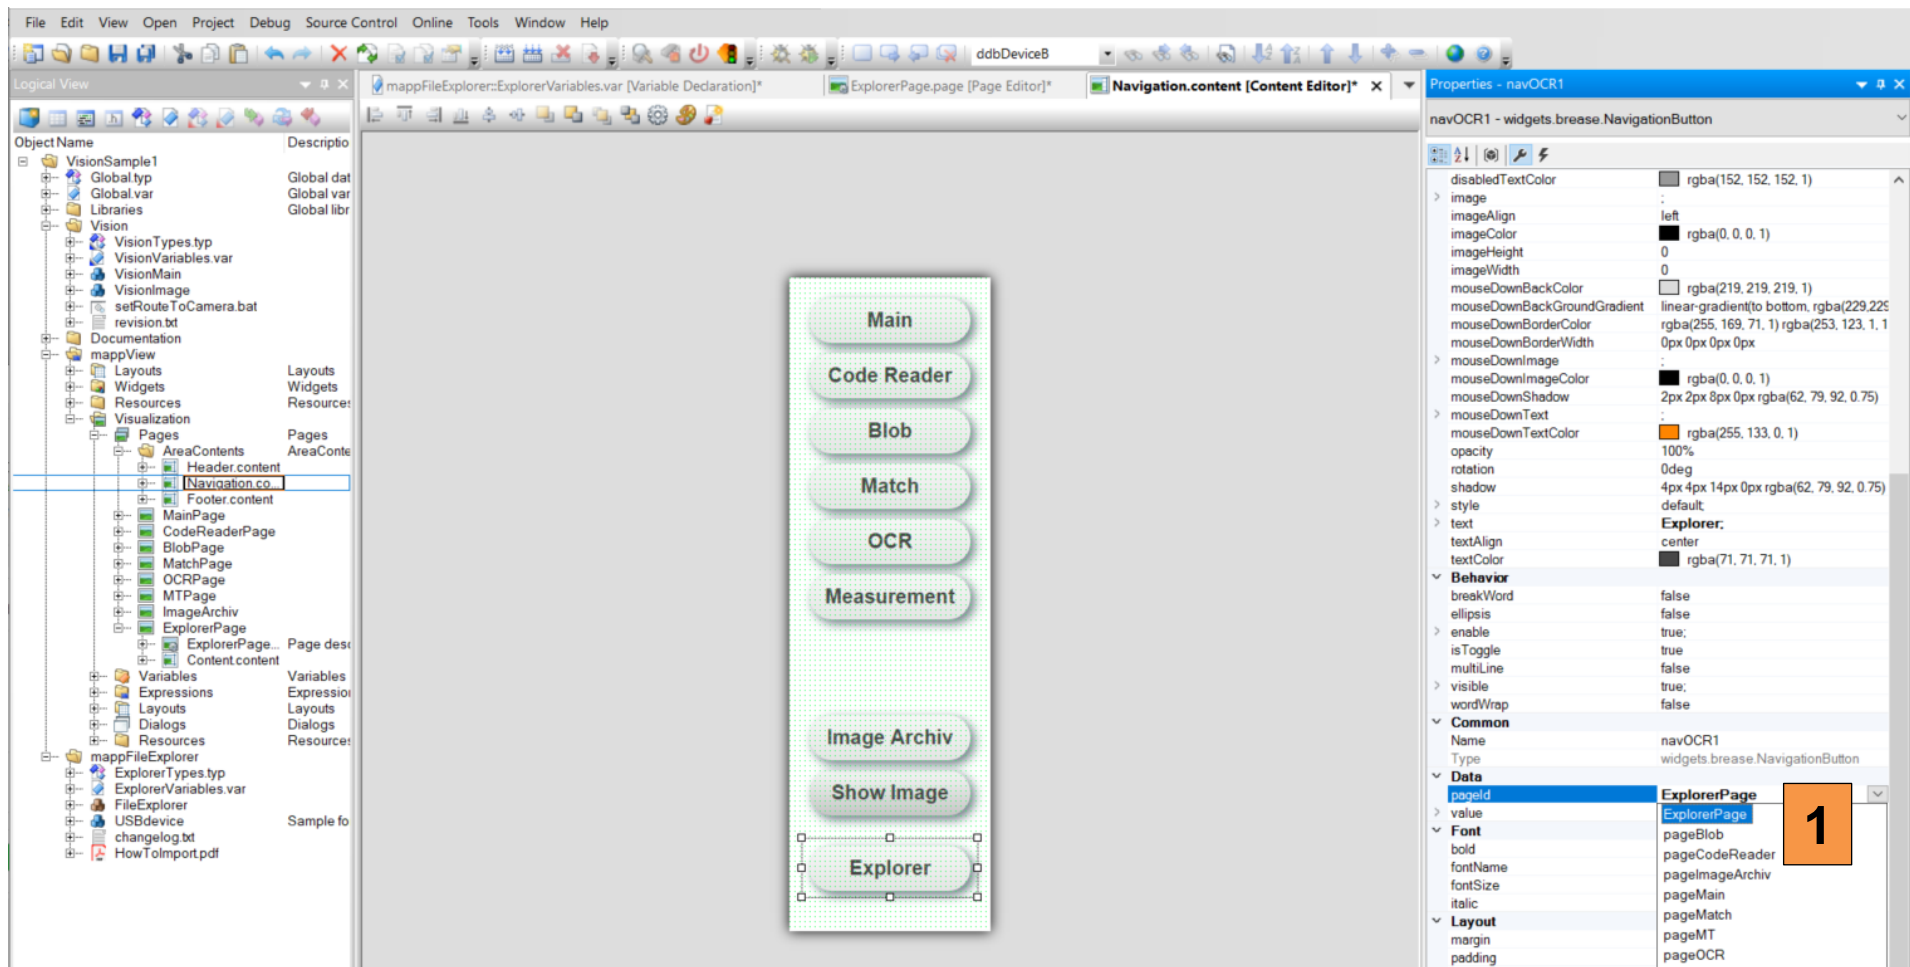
File Edit View Open Project Debug Source Control Online Tools Window Help

ddbDeviceB

Logical View

Object Name | Descriptio
VisionSample1
Global.typ Global dat
Global.var Global var
Libraries Global libr
Vision
VisionTypes.typ
VisionVariables.var
VisionMain
VisionImage
setRouteToCamera.bat
revision.txt
Documentation
mappView
Layouts Layouts
Widgets Widgets
Resources Resources
Visualization
Pages Pages
AreaContents AreaConte
Header.content
Navigation.co...
Footer.content
MainPage
CodeReaderPage
BlobPage
MatchPage
OCRPage
MTPage
ImageArchiv
ExplorerPage
ExplorerPage... Page desc
Content.content
Variables Variables
Expressions Expressio
Layouts Layouts
Dialogs Dialogs
Resources Resources
mappFileExplorer
ExplorerTypes.typ
ExplorerVariables.var
FileExplorer
USBdevice Sample fo
changelog.txt
HowToImport.pdf

mappFileExplorer::ExplorerVariables.var [Variable Declaration]*
ExplorerPage.page [Page Editor]*
Navigation.content [Content Editor]*

Main
Code Reader
Blob
Match
OCR
Measurement
Image Archiv
Show Image
Explorer

Properties - navOCR1
navOCR1 - widgets.brease.NavigationButton

| | |
|---|---|
| disabledTextColor | rgba(152, 152, 152, 1) |
| image | ; |
| imageAlign | left |
| imageColor | rgba(0, 0, 0, 1) |
| imageHeight | 0 |
| imageWidth | 0 |
| mouseDownBackColor | rgba(219, 219, 219, 1) |
| mouseDownBackGroundGradient | linear-gradient(to bottom, rgba(229,229 |
| mouseDownBorderColor | rgba(255, 169, 71, 1) rgba(253, 123, 1, 1 |
| mouseDownBorderWidth | 0px 0px 0px 0px |
| mouseDownImage | ; |
| mouseDownImageColor | rgba(0, 0, 0, 1) |
| mouseDownShadow | 2px 2px 8px 0px rgba(62, 79, 92, 0.75) |
| mouseDownText | ; |
| mouseDownTextColor | rgba(255, 133, 0, 1) |
| opacity | 100% |
| rotation | 0deg |
| shadow | 4px 4px 14px 0px rgba(62, 79, 92, 0.75) |
| style | default |
| text | Explorer; |
| textAlign | center |
| textColor | rgba(71, 71, 71, 1) |
| Behavior | |
| breakWord | false |
| ellipsis | false |
| enable | true; |
| isToggle | true |
| multiLine | false |
| visible | true; |
| wordWrap | false |
| Common | |
| Name | navOCR1 |
| Type | widgets.brease.NavigationButton |
| Data | |
| pageId | ExplorerPage |
| value | ExplorerPage |
| Font | pageBlob |
| bold | pageCodeReader |
| fontName | pageImageArchiv |
| fontSize | pageMain |
| italic | pageMatch |
| Layout | pageMT |
| margin | pageOCR |
| padding | |

1